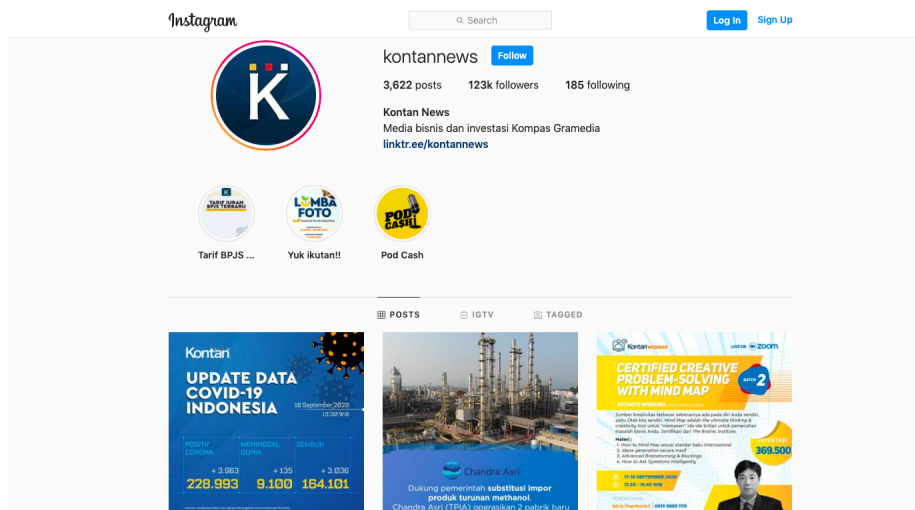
Instagram

Search

Log In

Sign Up

kontannews

Follow

3,622 posts

123k followers

185 following

Kontan News

Media bisnis dan investasi Kompas Gramedia

linktr.ee/kontannews

TARIF IURAN BPJS TERBARU

LOMBA FOTO

POD CASH

Tarif BPJS ...

Yuk ikutan!!

Pod Cash

POSTS

IGTV

TAGGED

Kontan

UPDATE DATA COVID-19 INDONESIA

18 September 2020 15:30 WIB

POSITIF CORONA

MENINGGAL DUNIA

SEMBUH

+ 3.963

+ 135

+ 3.036

228.993

9.100

164.101

Chandra Asri

Dukung pemerintah substitusi impor produk turunan methanol, Chandra Asri (TPIA) operasikan 2 pabrik baru

Kontan WEBINAR

LIVE ON ZOOM

CERTIFIED CREATIVE PROBLEM-SOLVING WITH MIND MAP

BATCH 2

SUTANTO WINDURA

Materi:
1. How to Mind Map secara standar baku internasional
2. Ideas generation secara masif
3. Advanced Brainstorming & Blockings
4. How to Ask Questions Intelligently

INVESTASI

369.500

17-18 SEPTEMBER 2020

13.30 - 16.45 WIB

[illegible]

0819 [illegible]